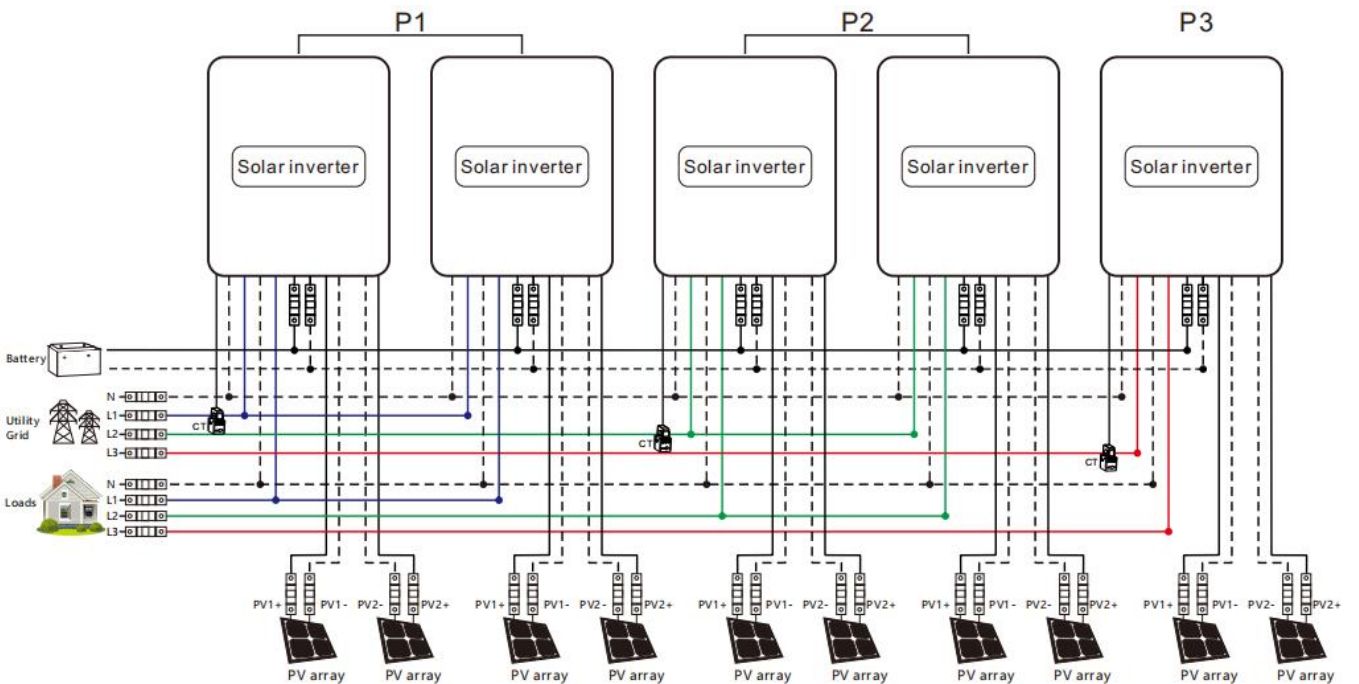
P1

P2

P3

Solar inverter

Solar inverter

Solar inverter

Solar inverter

Solar inverter

Battery

N
Utility Grid
L1
L2
L3

CT

CT

CT

Loads
N
L1
L2
L3

PV1+ PV1- PV2- PV2+
PV array PV array

PV1+ PV1- PV2- PV2+
PV array PV array

PV1+ PV1- PV2- PV2+
PV array PV array

PV1+ PV1- PV2- PV2+
PV array PV array

PV1+ PV1- PV2- PV2+
PV array PV array